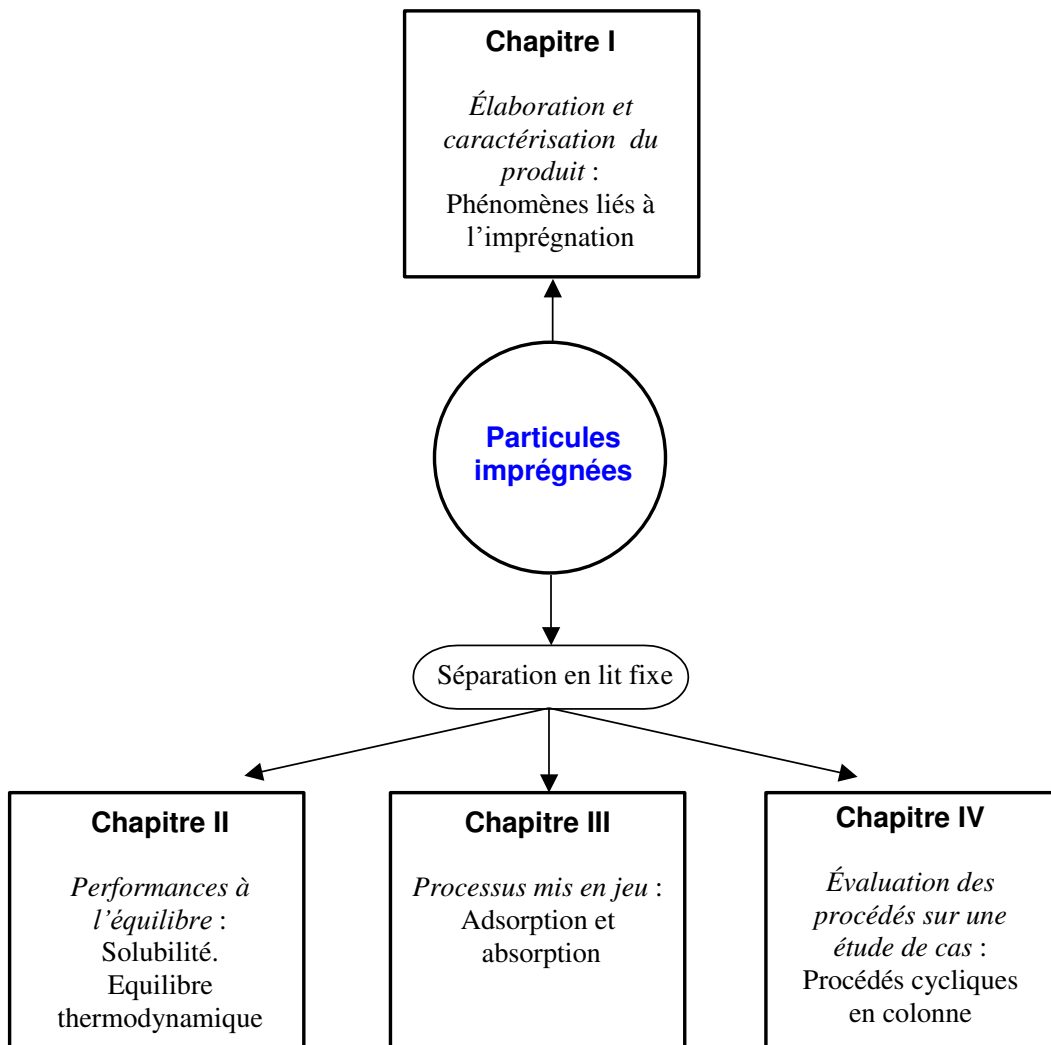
Chapitre I

Élaboration et caractérisation du produit : Phénomènes liés à l'imprégnation

Particules imprégnées

Séparation en lit fixe

Chapitre II

Performances à l'équilibre : Solubilité. Equilibre thermodynamique

Chapitre III

Processus mis en jeu : Adsorption et absorption

Chapitre IV

Évaluation des procédés sur une étude de cas : Procédés cycliques en colonne